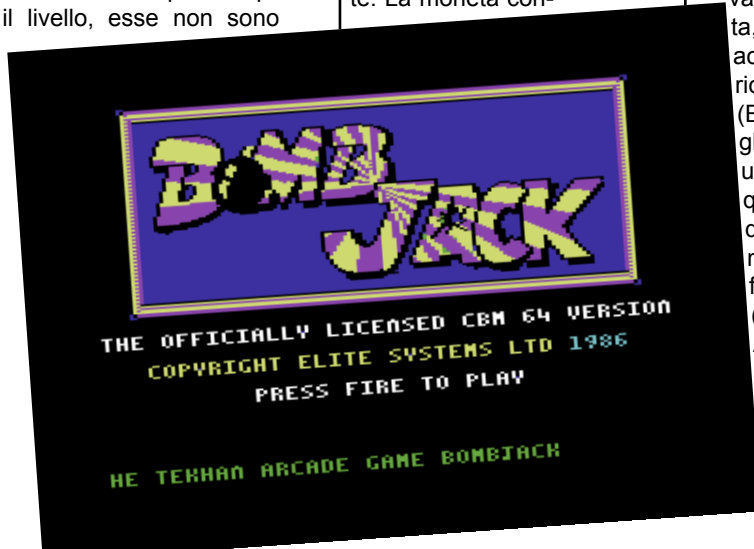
il livello, esse non sono

te. La moneta con-

va
ta,
ac
ric
(B
gl
u
q
c
n
f
(

BOMB JACK

THE OFFICIALLY LICENSED CBM 64 VERSION
COPYRIGHT ELITE SYSTEMS LTD 1986
PRESS FIRE TO PLAY

HE TEKHAN ARCADE GAME BOMBJACK